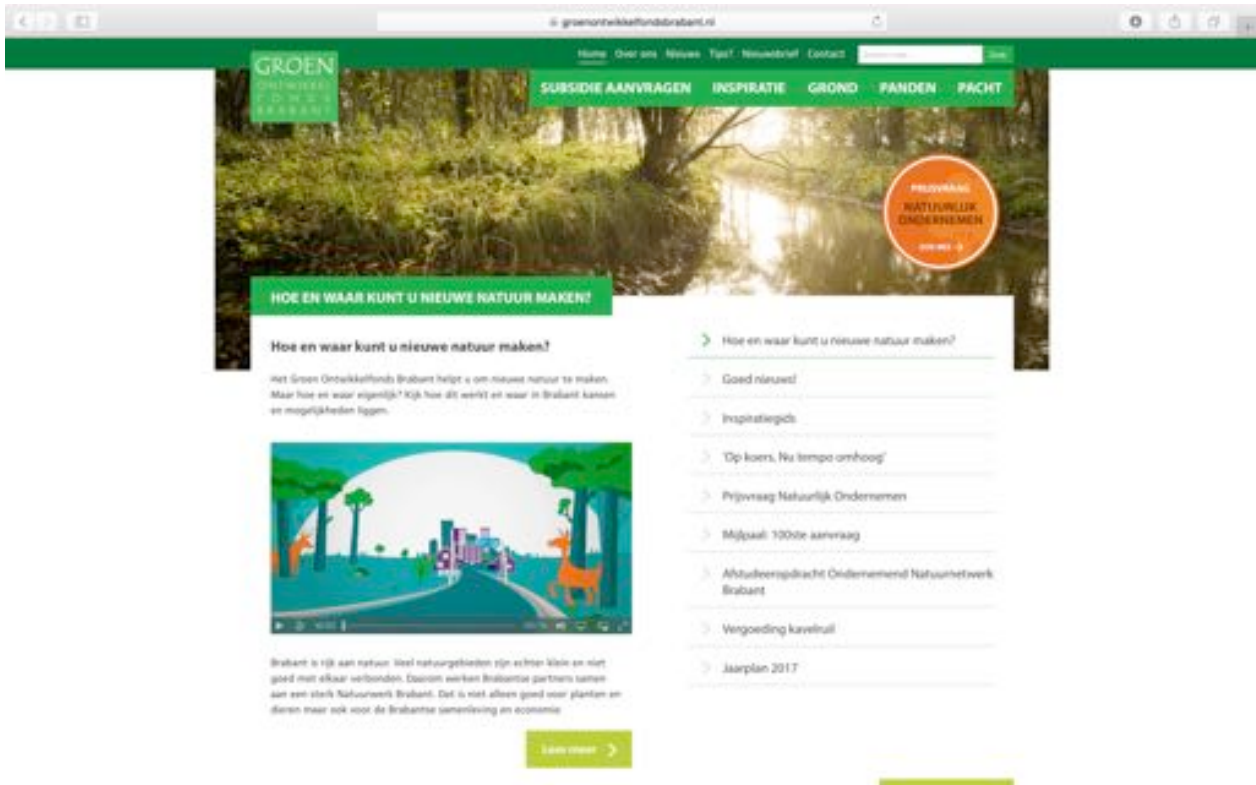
groenontwikkelfondsbrabant.nl

GROEN ONTWIKKEL FONDS BRABANT

Home Over ons Nieuws Tips? Nieuwsbrief Contact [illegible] Zoek

SUBSIDIE AANVRAGEN INSPIRATIE GROND PANDEN PACHT

PRIJSVRAAG NATUURLIJK ONDERNEMEN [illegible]

HOE EN WAAR KUNT U NIEUWE NATUUR MAKEN?

Hoe en waar kunt u nieuwe natuur maken?

Het Groen Ontwikkelfonds Brabant helpt u om nieuwe natuur te maken. Maar hoe en waar eigenlijk? Kijk hoe dit werkt en waar in Brabant kansen en mogelijkheden liggen.

Brabant is rijk aan natuur. Veel natuurgebieden zijn echter klein en niet goed met elkaar verbonden. Daarom werken Brabantse partners samen aan een sterk Natuurnetwerk Brabant. Dat is niet alleen goed voor planten en dieren maar ook voor de Brabantse samenleving en economie.

Lees meer

Hoe en waar kunt u nieuwe natuur maken?
Goed nieuws!
Inspiratiegids
'Op koers. Nu tempo omhoog'
Prijsvraag Natuurlijk Ondernemen
Mijlpaal: 100ste aanvraag
Afstudeeropdracht Ondernemend Natuurnetwerk Brabant
Vergoeding kavelruil
Jaarplan 2017